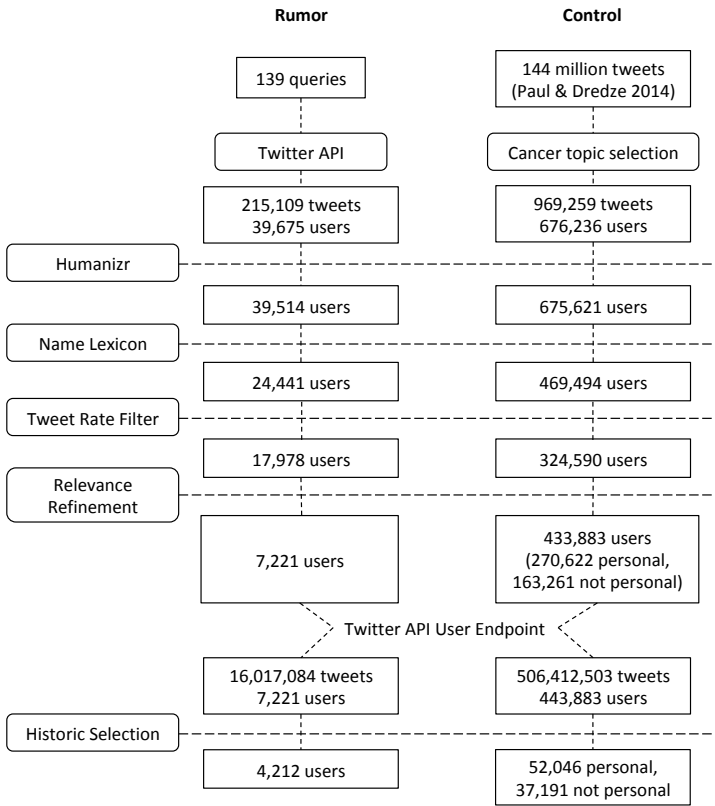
Rumor

Control

139 queries

144 million tweets (Paul & Dredze 2014)

Twitter API

Cancer topic selection

215,109 tweets 39,675 users

969,259 tweets 676,236 users

Humanizr

39,514 users

675,621 users

Name Lexicon

24,441 users

469,494 users

Tweet Rate Filter

17,978 users

324,590 users

Relevance Refinement

7,221 users

433,883 users (270,622 personal, 163,261 not personal)

Twitter API User Endpoint

16,017,084 tweets 7,221 users

506,412,503 tweets 443,883 users

Historic Selection

4,212 users

52,046 personal, 37,191 not personal